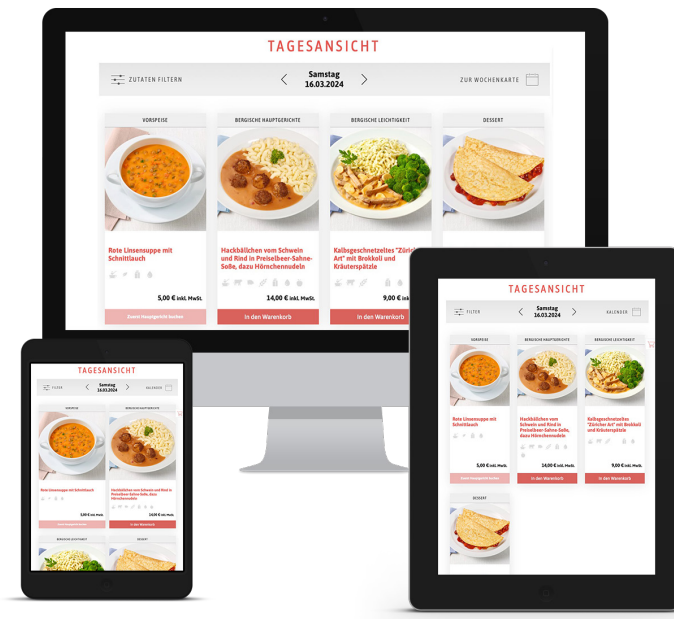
TAGESANSICHT

ZUTATEN FILTERN

Samstag
16.03.2024

ZUR WOCHENKARTE

VORSPEISE

Rote Linsensuppe mit Schnittlauch

5,00 € inkl. MwSt.

Zuerst Hauptgericht buchen

BERGISCHE HAUPTGERICHTE

Hackbällchen vom Schwein und Rind in Preiselbeer-Sahne-Soße, dazu Hörnchennudeln

14,00 € inkl. MwSt.

In den Warenkorb

BERGISCHE LEICHTIGKEIT

Kalbsgeschnetzeltes "Züric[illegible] Art" mit Brokkoli und Kräuterspätzle

9,00 € inkl. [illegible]

In den Warenkorb

DESSERT

TAGESANSICHT

FILTER

Samstag
16.03.2024

KALENDER

VORSPEISE

Rote Linsensuppe mit Schnittlauch

5,00 € inkl. MwSt.

BERGISCHE HAUPTGERICHTE

Hackbällchen vom Schwein und Rind in Preiselbeer-Sahne-Soße, dazu Hörnchennudeln

14,00 € inkl. MwSt.

In den Warenkorb

BERGISCHE LEICHTIGKEIT

Kalbsgeschnetzeltes "Züricher Art" mit Brokkoli und Kräuterspätzle

9,00 € inkl. MwSt.

In den Warenkorb

DESSERT

TAGESANSICHT

FILTER

Samstag
16.03.2024

KALENDER

VORSPEISE

Rote Linsensuppe mit Schnittlauch

5,00 € inkl. MwSt.

Zuerst Hauptgericht buchen

BERGISCHE HAUPTGERICHTE

Hackbällchen vom Schwein und Rind in Preiselbeer-Sahne-Soße, dazu Hörnchennudeln

14,00 € inkl. MwSt.

In den Warenkorb

BERGISCHE LEICHTIGKEIT

DESSERT